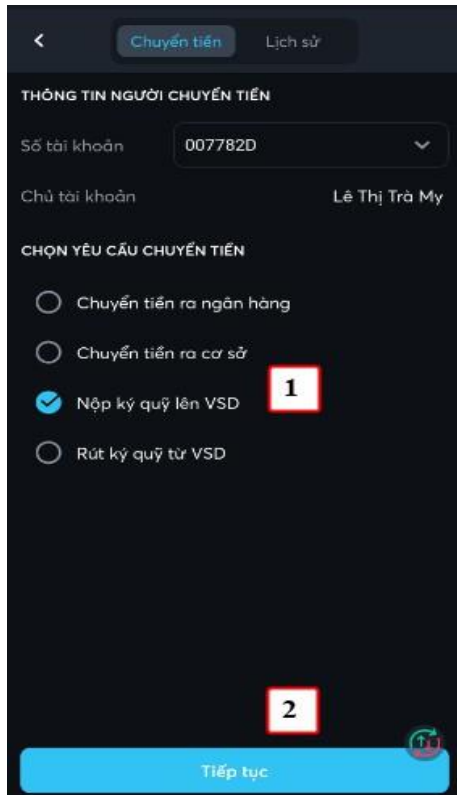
Chuyển tiền
Lịch sử

THÔNG TIN NGƯỜI CHUYỂN TIỀN

Số tài khoản
007782D

Chủ tài khoản
Lê Thị Trà My

CHỌN YÊU CẦU CHUYỂN TIỀN

Chuyển tiền ra ngân hàng

Chuyển tiền ra cơ sở

Nộp ký quỹ lên VSD

1

Rút ký quỹ từ VSD

2

Tiếp tục